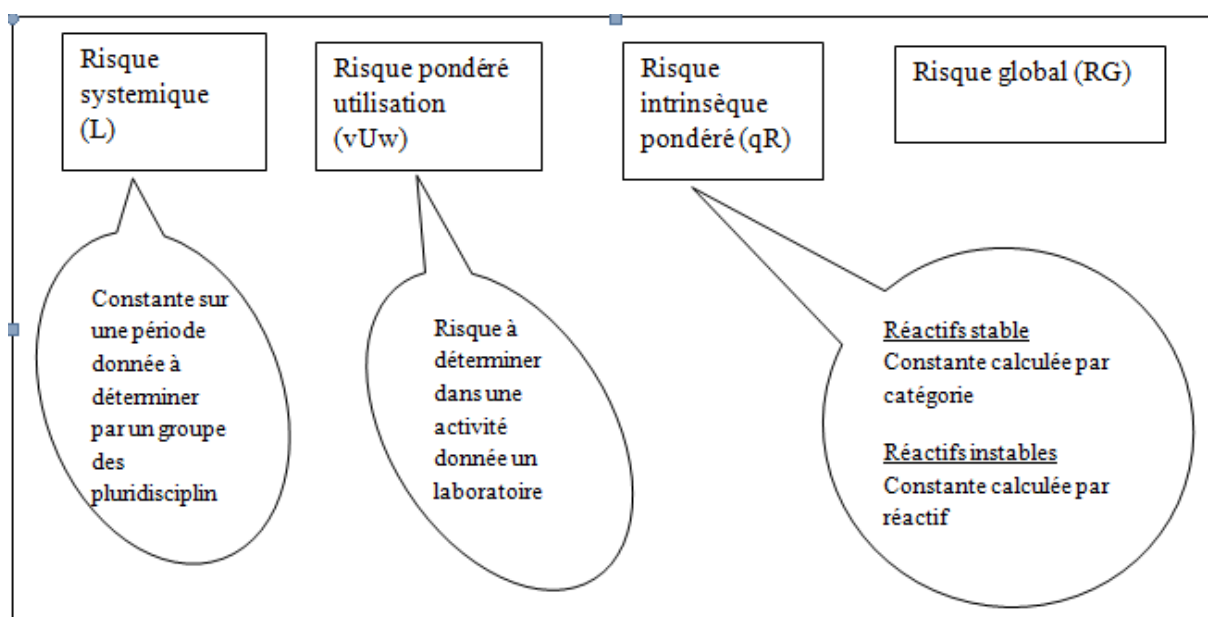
Risque systemique (L)

Risque pondéré utilisation (vUw)

Risque intrinsèque pondéré (qR)

Risque global (RG)

Constante sur une période donnée à déterminer par un groupe des pluridisciplin

Risque à déterminer dans une activité donnée un laboratoire

Réactifs stable
Constante calculée par catégorie

Réactifs instables
Constante calculée par réactif